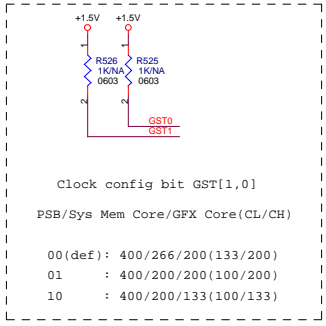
+1.5V +1.5V

1 1

R526 1K/NA 0603

R525 1K/NA 0603

2 2

GST0
GST1

Clock config bit GST[1,0]

PSB/Sys Mem Core/GFX Core(CL/CH)

00(def): 400/266/200(133/200)
01 : 400/200/200(100/200)
10 : 400/200/133(100/133)